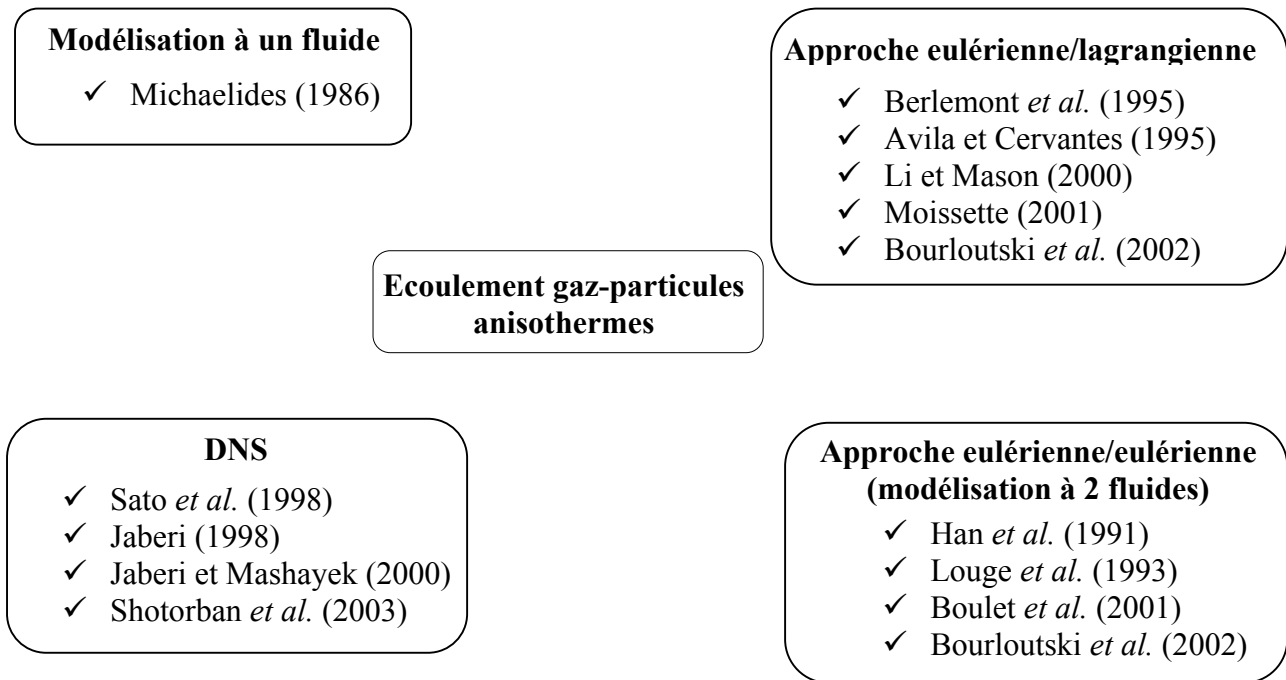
**Modélisation à un fluide**
- ✓ Michaelides (1986)

**Approche eulérienne/lagrangienne**
- ✓ Berlemont *et al.* (1995)
- ✓ Avila et Cervantes (1995)
- ✓ Li et Mason (2000)
- ✓ Moissette (2001)
- ✓ Bourloutski *et al.* (2002)

**Ecoulement gaz-particules anisothermes**

**DNS**
- ✓ Sato *et al.* (1998)
- ✓ Jaberi (1998)
- ✓ Jaberi et Mashayek (2000)
- ✓ Shotorban *et al.* (2003)

**Approche eulérienne/eulérienne (modélisation à 2 fluides)**
- ✓ Han *et al.* (1991)
- ✓ Louge *et al.* (1993)
- ✓ Boulet *et al.* (2001)
- ✓ Bourloutski *et al.* (2002)